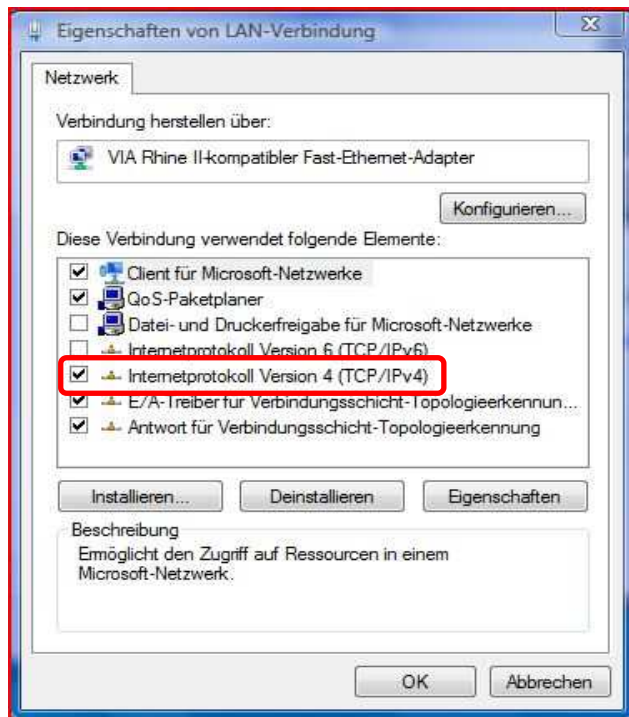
Eigenschaften von LAN-Verbindung

Netzwerk

Verbindung herstellen über:

VIA Rhine II-kompatibler Fast-Ethernet-Adapter

Konfigurieren...

Diese Verbindung verwendet folgende Elemente:

Client für Microsoft-Netzwerke
QoS-Paketplaner
Datei- und Druckerfreigabe für Microsoft-Netzwerke
Internetprotokoll Version 6 (TCP/IPv6)
Internetprotokoll Version 4 (TCP/IPv4)
E/A-Treiber für Verbindungsschicht-Topologieerkennun...
Antwort für Verbindungsschicht-Topologieerkennung

Installieren...
Deinstallieren
Eigenschaften

Beschreibung
Ermöglicht den Zugriff auf Ressourcen in einem Microsoft-Netzwerk.

OK
Abbrechen